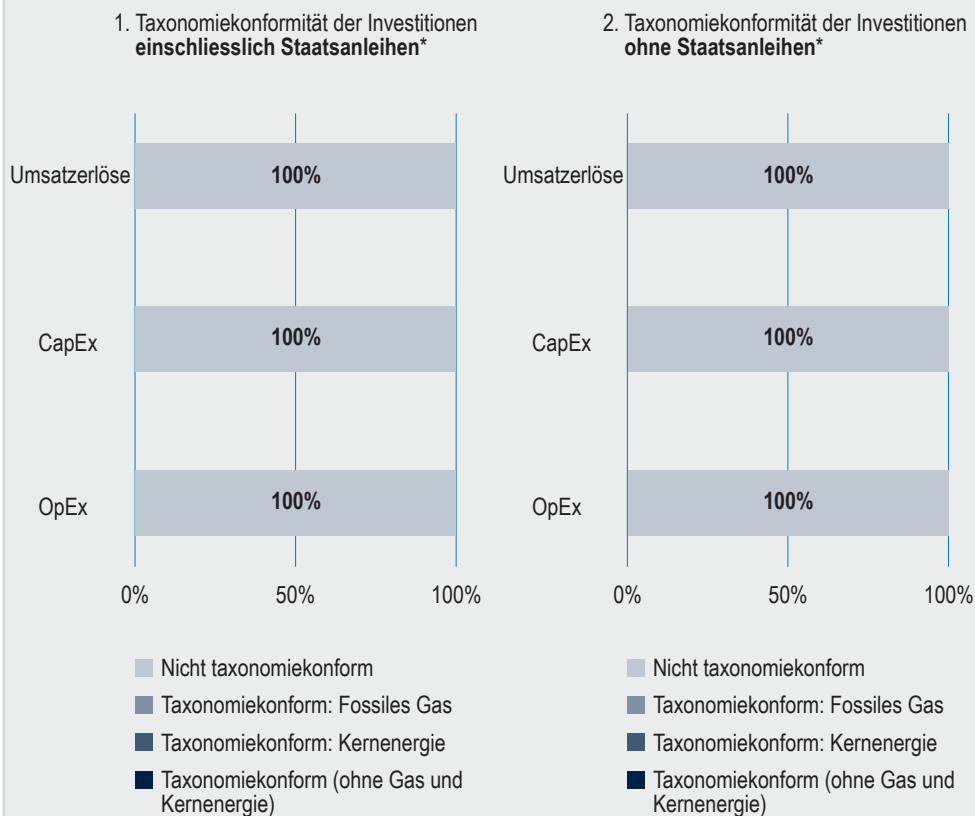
1. Taxonomiekonformität der Investitionen **einschliesslich Staatsanleihen***

Umsatzerlöse 100%

CapEx 100%

OpEx 100%

0% 50% 100%

Nicht taxonomiekonform

Taxonomiekonform: Fossiles Gas

Taxonomiekonform: Kernenergie

Taxonomiekonform (ohne Gas und Kernenergie)

2. Taxonomiekonformität der Investitionen **ohne Staatsanleihen***

Umsatzerlöse 100%

CapEx 100%

OpEx 100%

0% 50% 100%

Nicht taxonomiekonform

Taxonomiekonform: Fossiles Gas

Taxonomiekonform: Kernenergie

Taxonomiekonform (ohne Gas und Kernenergie)